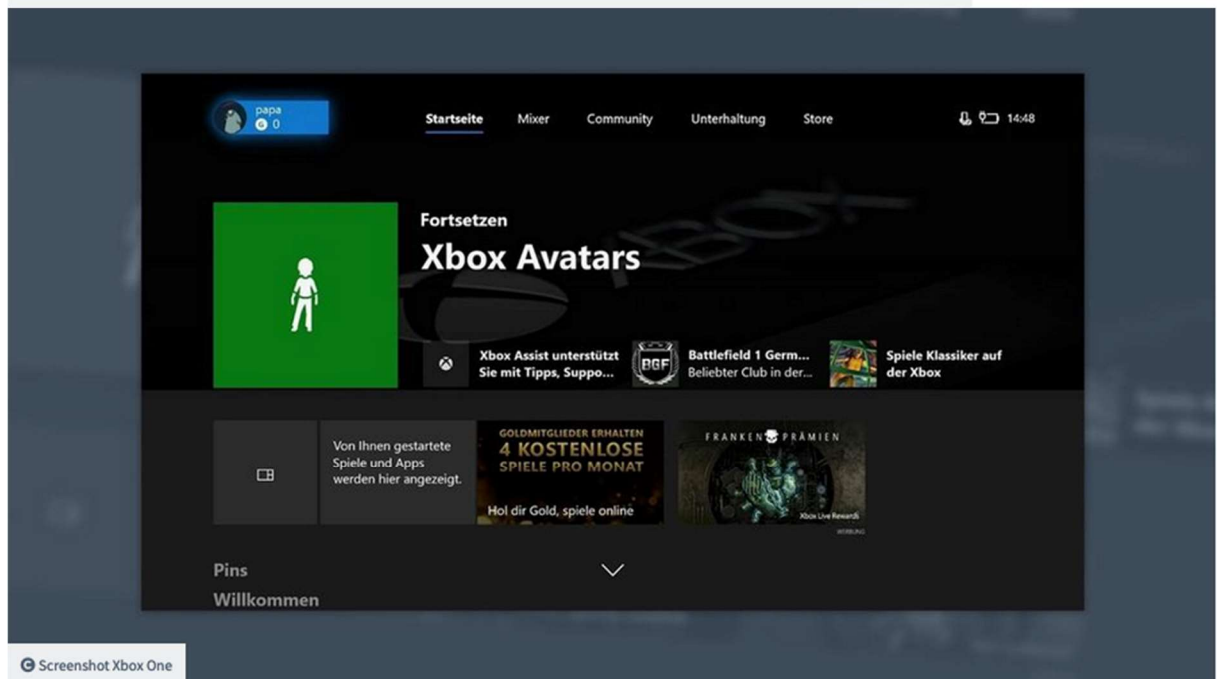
papa
0

Startseite Mixer Community Unterhaltung Store

14:48

Fortsetzen
Xbox Avatars

Xbox Assist unterstützt Sie mit Tipps, Suppo...

BGF
Battlefield 1 Germ...
Beliebter Club in der...

Spiele Klassiker auf der Xbox

Von Ihnen gestartete Spiele und Apps werden hier angezeigt.

GOLDMITGLIEDER ERHALTEN
4 KOSTENLOSE
SPIELE PRO MONAT
Hol dir Gold, spiele online

FRANKEN PRÄMIEN
Xbox Live Rewards
WERBUNG

Pins
Willkommen

Screenshot Xbox One